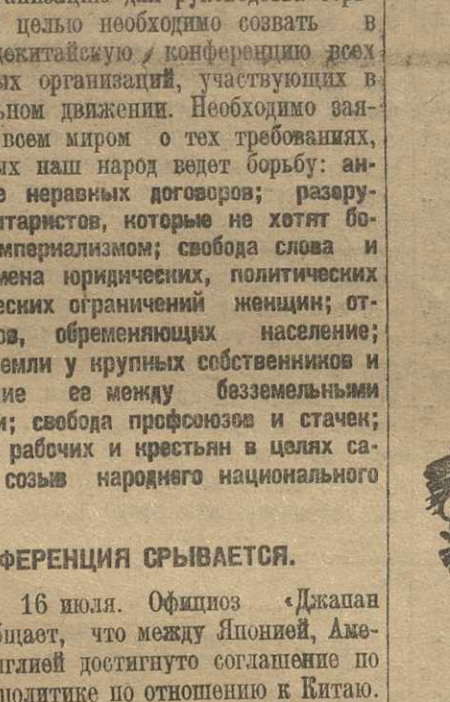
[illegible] целью необходимо созвать в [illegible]декитайскую / конференцию всех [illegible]ых организаций, участвующих в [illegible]ьном движении. Необходимо зая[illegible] всем миром о тех требованиях, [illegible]ых наш народ ведет борьбу: ан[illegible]е неравных договоров; разору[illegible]итаристов, которые не хотят бо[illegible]мпериализмом; свобода слова и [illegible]мена юридических, политических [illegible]еских ограничений женщин; от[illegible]ов, обременяющих население; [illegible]емли у крупных собственников и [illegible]ие ее между безземельными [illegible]и; свобода профсоюзов и стачек; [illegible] рабочих и крестьян в целях са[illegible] созыв народного национального

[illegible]ФЕРЕНЦИЯ СРЫВАЕТСЯ.

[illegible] 16 июля. Официоз «Джапан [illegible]бщает, что между Японией, Аме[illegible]глией достигнуто соглашение по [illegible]политике по отношению к Китаю.